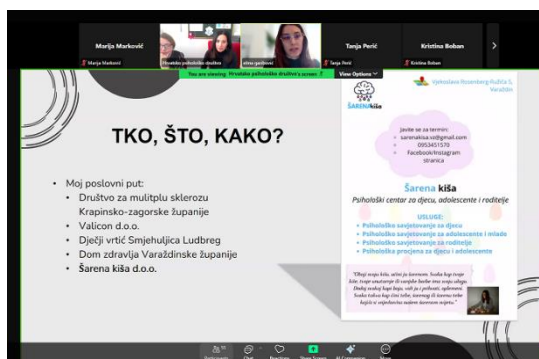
Marija Marković
Marija Marković
Hrvatsko psihološko društvo
elma gavranović
Tanja Perić
Tanja Perić
Kristina Boban
Kristina Boban

You are viewing Hrvatsko psihološko društvo's screen
View Options

TKO, ŠTO, KAKO?

• Moj poslovni put:
• Društvo za mulitplu sklerozu Krapinsko-zagorske županije
• Valicon d.o.o.
• Dječji vrtić Smjehuljica Ludbreg
• Dom zdravlja Varaždinske županije
• Šarena kiša d.o.o.

Šarena kiša

Vjekoslava Rosenberg-Ružića 5, Varaždin

Javite se za termin:
sarenakisa.vz@gmail.com
0953451570
Facebook/Instagram stranica

Šarena kiša
Psihološki centar za djecu, adolescente i roditelje

USLUGE:
• Psihološko savjetovanje za djecu
• Psihološko savjetovanje za adolescente i mlade
• Psihološko savjetovanje za roditelje
• Psihološka procjena za djecu i adolescente

"Dugi svaka kiša, uživi ju šareno. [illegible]"

Participants
Chat
Reactions
Share Screen
AI Companion
More